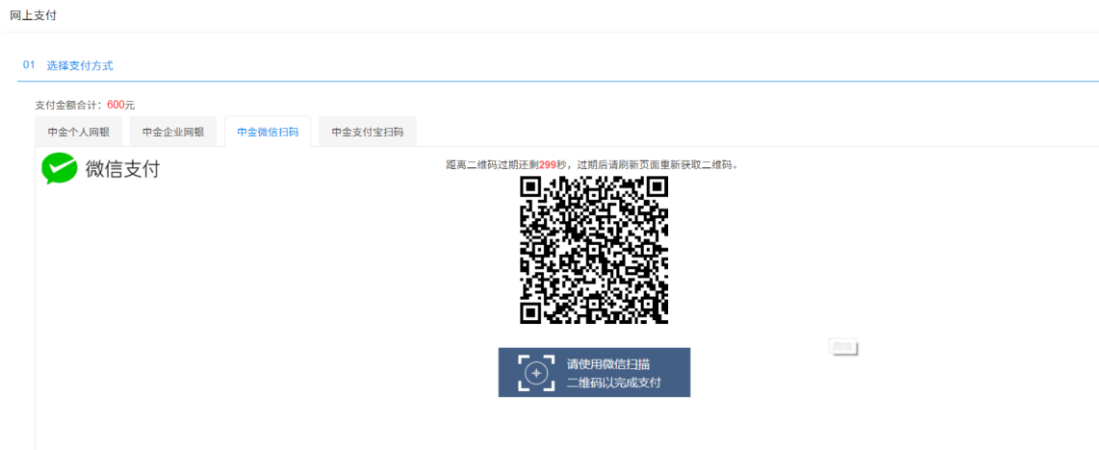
网上支付

01 选择支付方式

支付金额合计：600元

中金个人网银 中金企业网银 中金微信扫码 中金支付宝扫码

微信支付

距离二维码过期还剩299秒，过期后请刷新页面重新获取二维码。

请使用微信扫描
二维码以完成支付

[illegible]